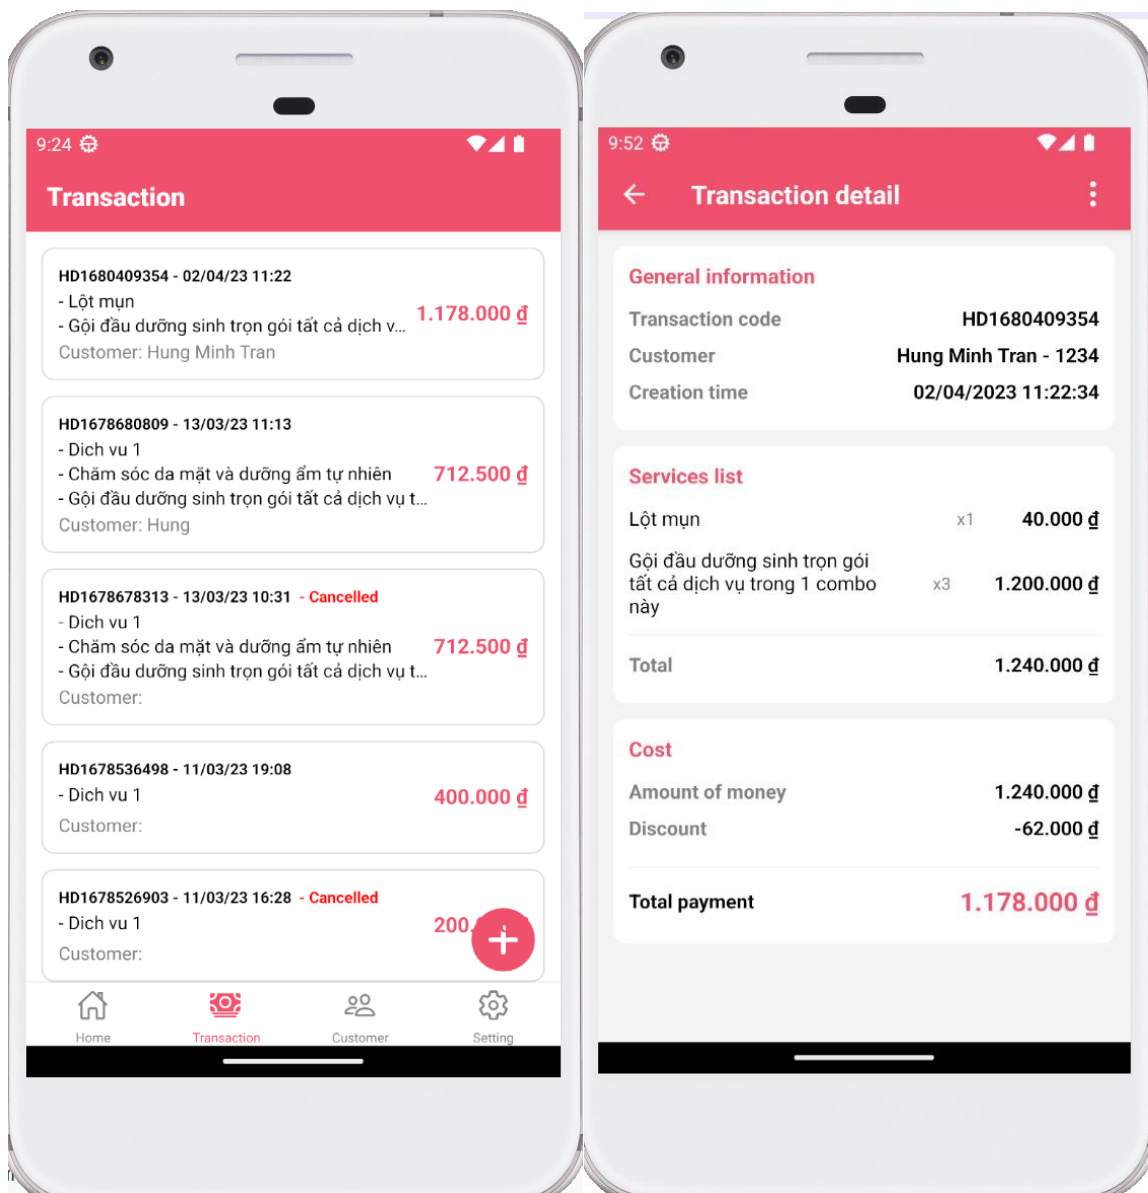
9:24

Transaction

HD1680409354 - 02/04/23 11:22
- Lột mụn
- Gội đầu dưỡng sinh trọn gói tất cả dịch v...
Customer: Hung Minh Tran
1.178.000 ₫

HD1678680809 - 13/03/23 11:13
- Dich vu 1
- Chăm sóc da mặt và dưỡng ẩm tự nhiên
- Gội đầu dưỡng sinh trọn gói tất cả dịch vụ t...
Customer: Hung
712.500 ₫

HD1678678313 - 13/03/23 10:31 - Cancelled
- Dich vu 1
- Chăm sóc da mặt và dưỡng ẩm tự nhiên
- Gội đầu dưỡng sinh trọn gói tất cả dịch vụ t...
Customer:
712.500 ₫

HD1678536498 - 11/03/23 19:08
- Dich vu 1
Customer:
400.000 ₫

HD1678526903 - 11/03/23 16:28 - Cancelled
- Dich vu 1
Customer:
200.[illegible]

Home Transaction Customer Setting

9:52

Transaction detail

General information
Transaction code HD1680409354
Customer Hung Minh Tran - 1234
Creation time 02/04/2023 11:22:34

Services list
Lột mụn x1 40.000 ₫
Gội đầu dưỡng sinh trọn gói tất cả dịch vụ trong 1 combo này x3 1.200.000 ₫
Total 1.240.000 ₫

Cost
Amount of money 1.240.000 ₫
Discount -62.000 ₫
Total payment 1.178.000 ₫